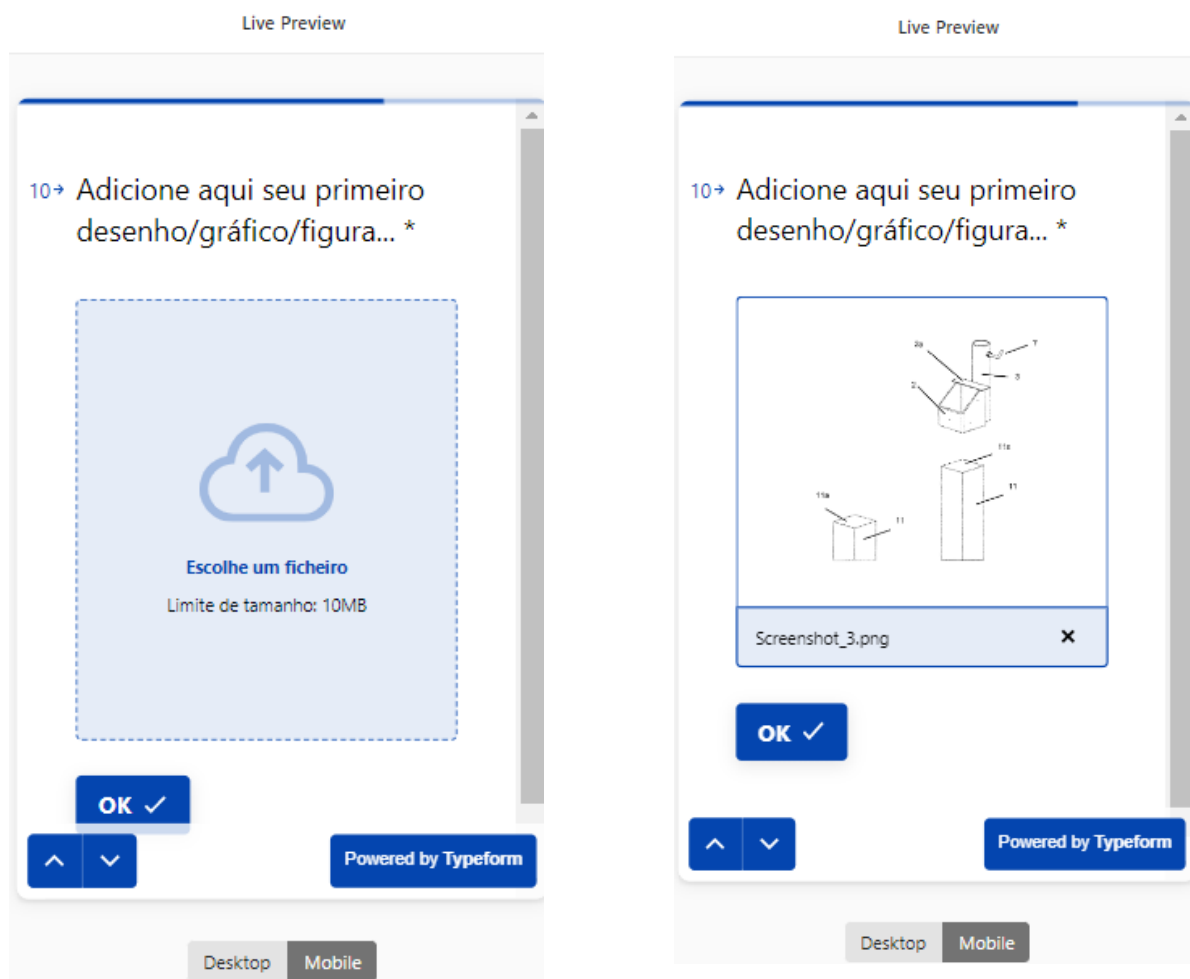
Live Preview

10→ Adicione aqui seu primeiro desenho/gráfico/figura... *

Escolhe um ficheiro

Limite de tamanho: 10MB

OK ✓

Powered by Typeform

Desktop Mobile

Live Preview

10→ Adicione aqui seu primeiro desenho/gráfico/figura... *

2a
7
3
2
11c
11
11a
11

Screenshot_3.png ✕

OK ✓

Powered by Typeform

Desktop Mobile